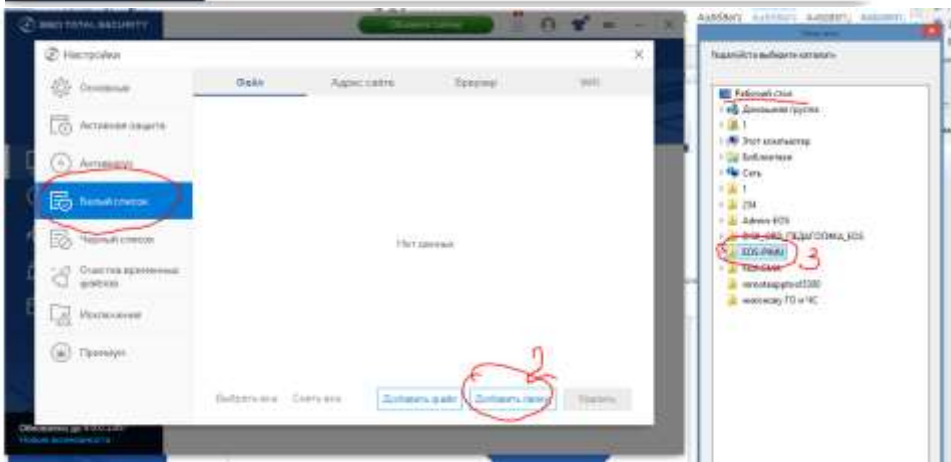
360 TOTAL SECURITY

Настройки

Основные

Активная защита

Антивирус

Белый список

Черный список

Очистка временных файлов

Исключения

Премиум

Файл

Адрес сайта

Браузер

WiFi

Нет данных

Выбрать все

Снять все

Добавить файл

Добавить папку

Удалить

2

Обновлено до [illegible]

Новые возможности

АаБбВвГ

Укажите выберите каталог:

Рабочий стол

Домашняя группа

1

Этот компьютер

Библиотеки

Сеть

1

214

Admin KOS

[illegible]_ПЕДАГОГИКА_KOS

KOS-PAKU

3

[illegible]

remoteapptool1380

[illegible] ПО и ЧС